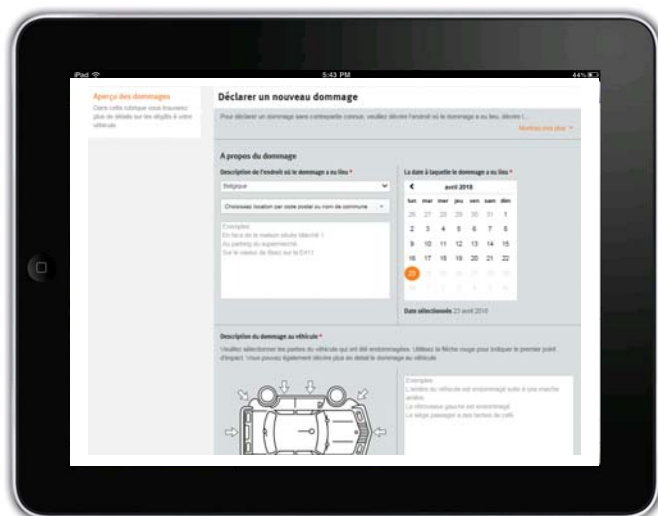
iPad

5:43 PM

44%

Aperçu des dommages

Dans cette rubrique vous trouverez plus de détails sur les dégâts à votre véhicule

Déclarer un nouveau dommage

Pour déclarer un dommage sans contrepartie connue, veuillez décrire l'endroit où le dommage a eu lieu, décrire l...

Montrer plus

A propos du dommage

Description de l'endroit où le dommage a eu lieu *

Belgique

Choisissez location par code postal ou nom de commune

Exemples:
En face de la maison située Marché 1
Au parking du supermarché
Sur le viaduc de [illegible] sur la E411

La date à laquelle le dommage a eu lieu *

avril 2018

| lun | mar | mer | jeu | ven | sam | dim |
|---|---|---|---|---|---|---|
| 26 | 27 | 28 | 29 | 30 | 31 | 1 |
| 2 | 3 | 4 | 5 | 6 | 7 | 8 |
| 9 | 10 | 11 | 12 | 13 | 14 | 15 |
| 16 | 17 | 18 | 19 | 20 | 21 | 22 |
| 23 | | | | | | |

Date sélectionnée 23 avril 2018

Description du dommage au véhicule *

Veuillez sélectionner les parties du véhicule qui ont été endommagées. Utilisez la flèche rouge pour indiquer le premier point d'impact. Vous pouvez également décrire plus en détail le dommage au véhicule

Exemples:
L'arrière du véhicule est endommagé suite à une marche arrière
Le rétroviseur gauche est endommagé
Le siège passager a des taches de café